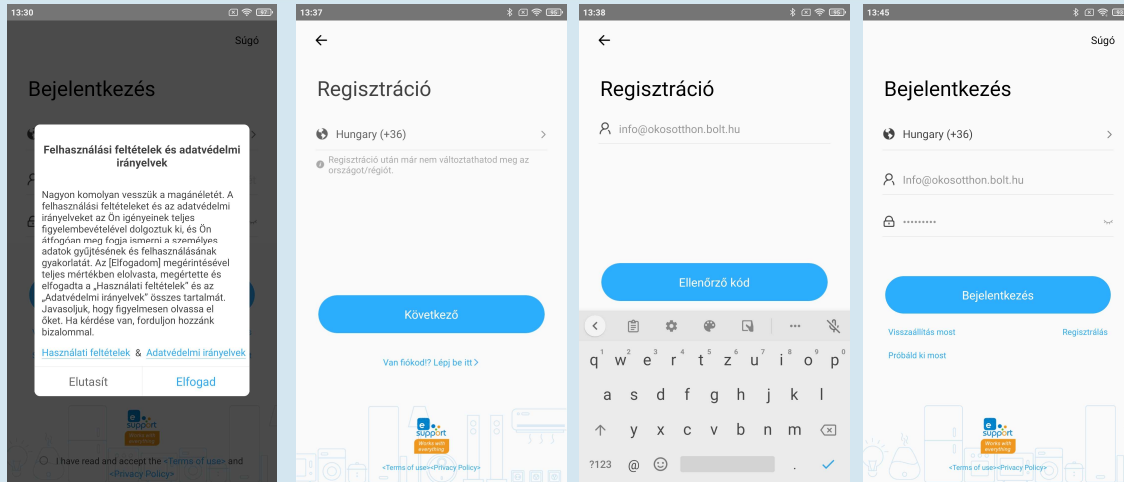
13:30

Súgó

Bejelentkezés

Felhasználási feltételek és adatvédelmi irányelvek

Nagyon komolyan vesszük a magánéletét. A felhasználási feltételeket és az adatvédelmi irányelveket az Ön igényeinek teljes figyelembevételével dolgoztuk ki, és Ön átfogóan meg fogja ismerni a személyes adatok gyűjtésének és felhasználásának gyakorlatát. Az [Elfogadom] megérintésével teljes mértékben elolvasta, megértette és elfogadta a „Használati feltételek" és az „Adatvédelmi irányelvek" összes tartalmát. Javasoljuk, hogy figyelmesen olvassa el őket. Ha kérdése van, forduljon hozzánk bizalommal.

Használati feltételek & Adatvédelmi irányelvek

Elutasít | Elfogad

e support Works with everything

I have read and accept the <Terms of use> and <Privacy Policy>

13:37

Regisztráció

Hungary (+36)

Regisztráció után már nem változtathatod meg az országot/régiót.

Következő

Van fiókod!? Lépj be itt

e support Works with everything

<Terms of use><Privacy Policy>

13:38

Regisztráció

info@okosotthon.bolt.hu

Ellenőrző kód

q w e r t z u i o p
a s d f g h j k l
y x c v b n m
?123 @ .

13:45

Súgó

Bejelentkezés

Hungary (+36)

Info@okosotthon.bolt.hu

•••••••••

Bejelentkezés

Visszaállítás most

Regisztrálás

Próbáld ki most

e support Works with everything

<Terms of use><Privacy Policy>